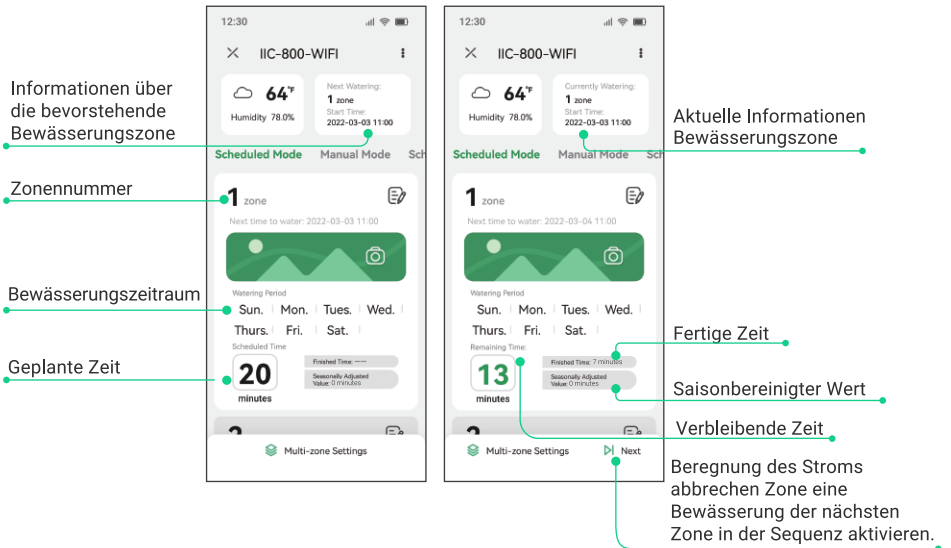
Informationen über die bevorstehende Bewässerungszone

Zonennummer

Bewässerungszeitraum

Geplante Zeit

12:30

IIC-800-WIFI

64°F
Humidity 78.0%

Next Watering:
1 zone
Start Time:
2022-03-03 11:00

Scheduled Mode Manual Mode Sch

1 zone

Next time to water: 2022-03-03 11:00

Watering Period
Sun. Mon. Tues. Wed.
Thurs. Fri. Sat.

Scheduled Time
20
minutes

Finished Time: ---
Seasonally Adjusted Value: 0 minutes

Multi-zone Settings

12:30

IIC-800-WIFI

64°F
Humidity 78.0%

Currently Watering:
1 zone
Start Time:
2022-03-03 11:00

Scheduled Mode Manual Mode Sch

1 zone

Next time to water: 2022-03-04 11:00

Watering Period
Sun. Mon. Tues. Wed.
Thurs. Fri. Sat.

Remaining Time:
13
minutes

Finished Time: 7 minutes
Seasonally Adjusted Value: 0 minutes

Multi-zone Settings Next

Aktuelle Informationen Bewässerungszone

Fertige Zeit

Saisonbereinigter Wert

Verbleibende Zeit

Beregnung des Stroms abbrechen Zone eine Bewässerung der nächsten Zone in der Sequenz aktivieren.